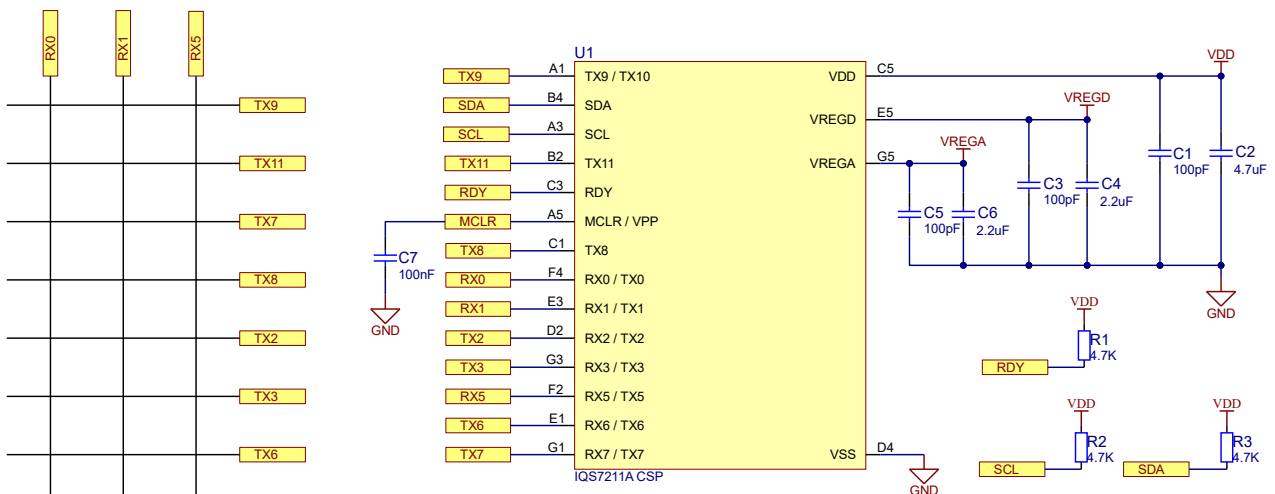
RX0
RX1
RX5
TX9
TX11
TX7
TX8
TX2
TX3
TX6

U1

| | | | | |
|---|---|---|---|---|
| TX9 | A1 | TX9 / TX10 | VDD | C5 |
| SDA | B4 | SDA | | |
| SCL | A3 | SCL | VREGD | E5 |
| TX11 | B2 | TX11 | VREGA | G5 |
| RDY | C3 | RDY | | |
| MCLR | A5 | MCLR / VPP | | |
| TX8 | C1 | TX8 | | |
| RX0 | F4 | RX0 / TX0 | | |
| RX1 | E3 | RX1 / TX1 | | |
| TX2 | D2 | RX2 / TX2 | | |
| TX3 | G3 | RX3 / TX3 | | |
| RX5 | F2 | RX5 / TX5 | | |
| TX6 | E1 | RX6 / TX6 | | |
| TX7 | G1 | RX7 / TX7 | VSS | D4 |

IQS7211A CSP

C7
100nF
GND

VDD
VREGD
VREGA
C1
100pF
C2
4.7uF
C3
100pF
C4
2.2uF
C5
100pF
C6
2.2uF
GND
GND

VDD
R1
4.7K
RDY

VDD
R2
4.7K
SCL

VDD
R3
4.7K
SDA